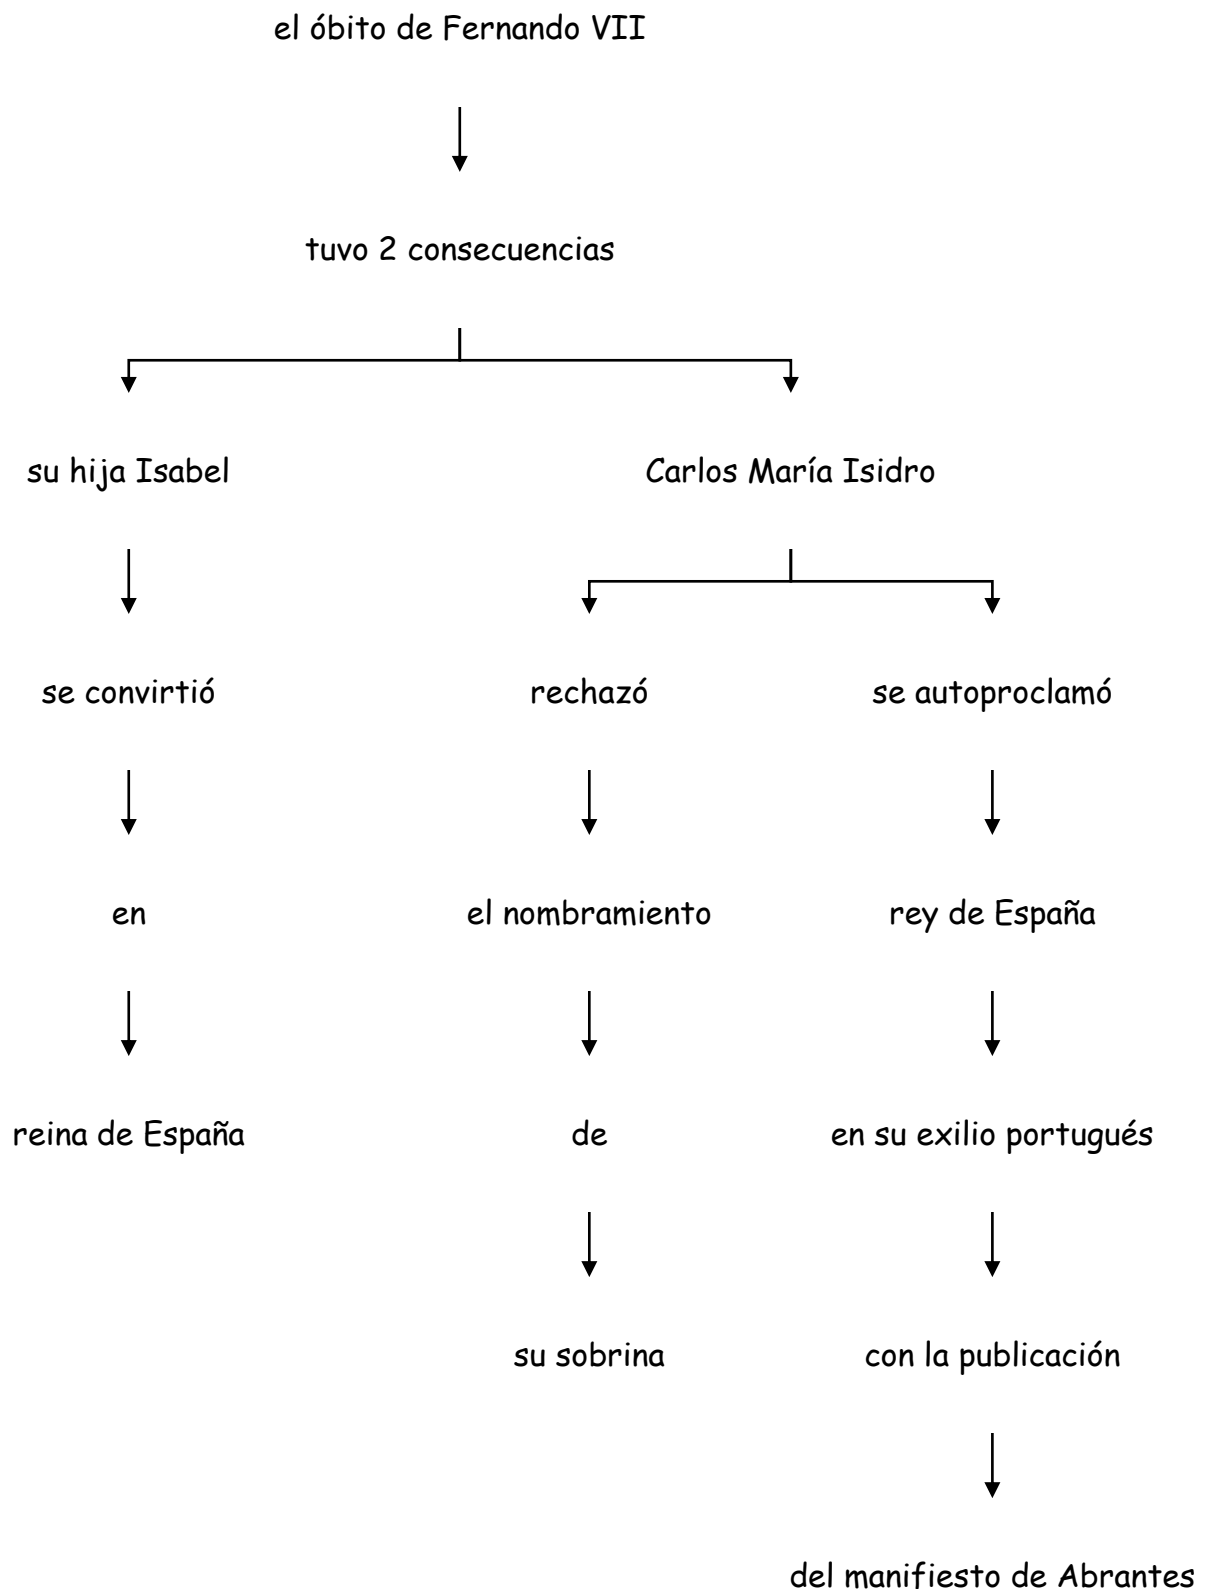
el óbito de Fernando VII

tuvo 2 consecuencias

su hija Isabel

se convirtió

en

reina de España

Carlos María Isidro

rechazó

el nombramiento

de

su sobrina

se autoproclamó

rey de España

en su exilio portugués

con la publicación

del manifiesto de Abrantes